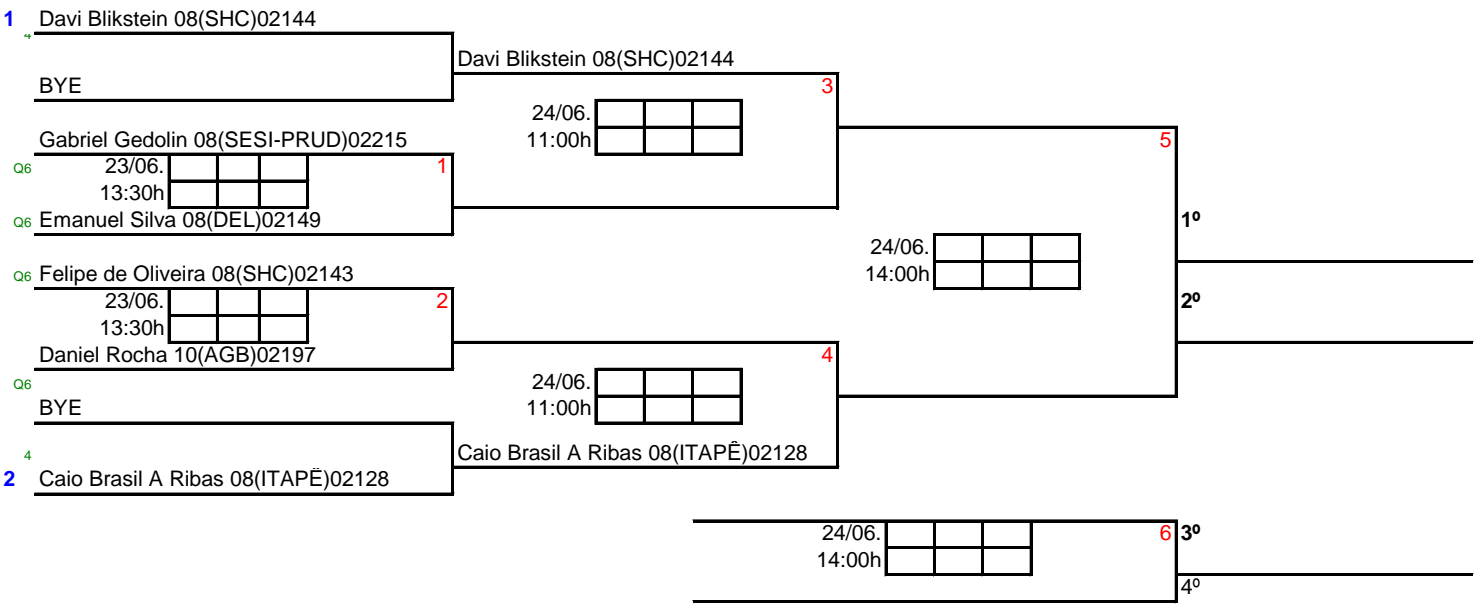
1 Davi Blikstein 08(SHC)02144
4
BYE

Davi Blikstein 08(SHC)02144
3
24/06.
11:00h

Gabriel Gedolin 08(SESI-PRUD)02215
Q6
23/06.
13:30h
1
Q6 Emanuel Silva 08(DEL)02149

5

1º

24/06.
14:00h

Q6 Felipe de Oliveira 08(SHC)02143
23/06.
13:30h
2
Daniel Rocha 10(AGB)02197

2º

4
24/06.
11:00h
Q6
BYE

Caio Brasil A Ribas 08(ITAPÊ)02128
4
2 Caio Brasil A Ribas 08(ITAPË)02128

24/06.
14:00h
6 3º
4º